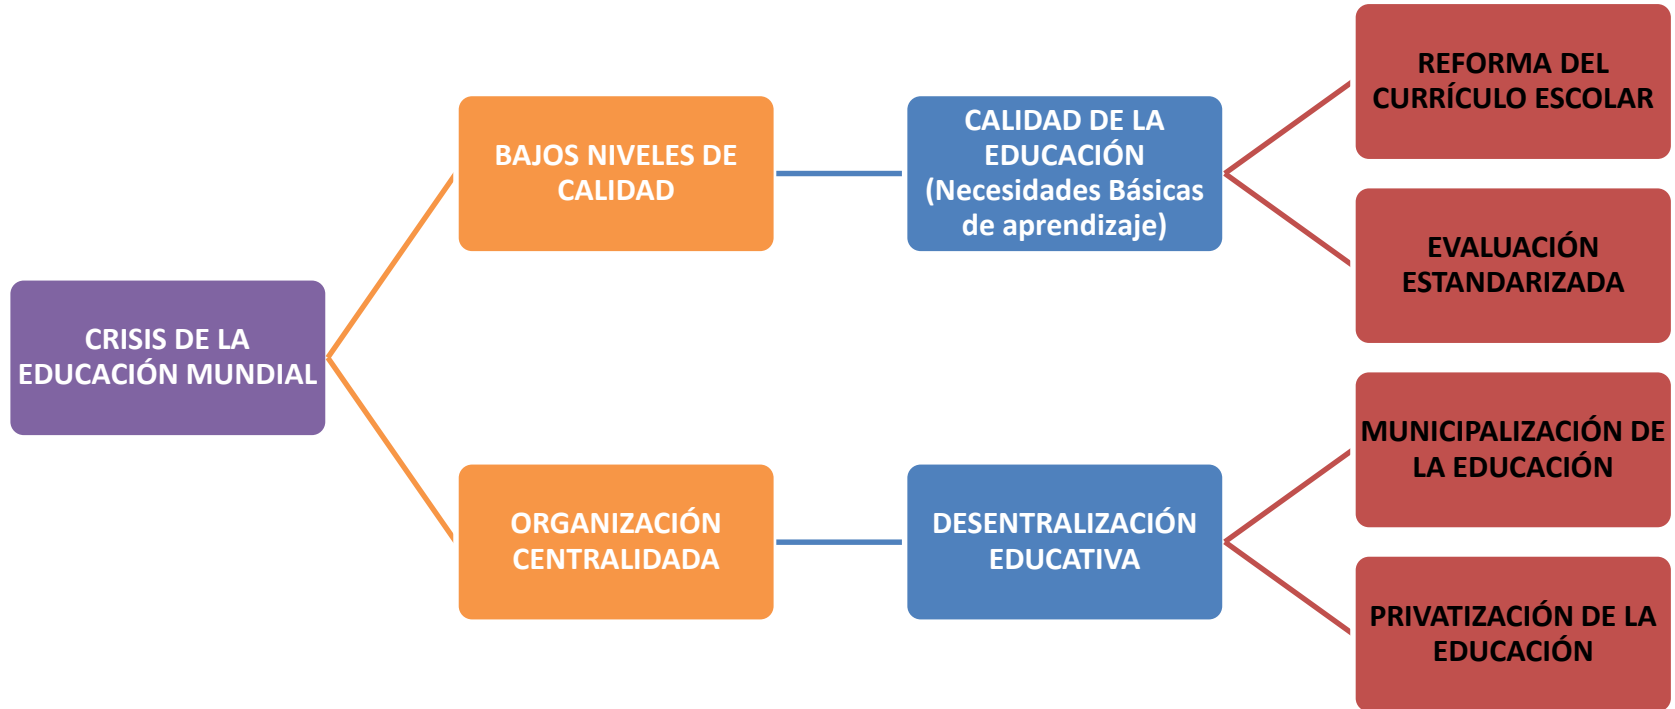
CRISIS DE LA EDUCACIÓN MUNDIAL

BAJOS NIVELES DE CALIDAD

CALIDAD DE LA EDUCACIÓN (Necesidades Básicas de aprendizaje)

REFORMA DEL CURRÍCULO ESCOLAR

EVALUACIÓN ESTANDARIZADA

ORGANIZACIÓN CENTRALIDADA

DESENTRALIZACIÓN EDUCATIVA

MUNICIPALIZACIÓN DE LA EDUCACIÓN

PRIVATIZACIÓN DE LA EDUCACIÓN